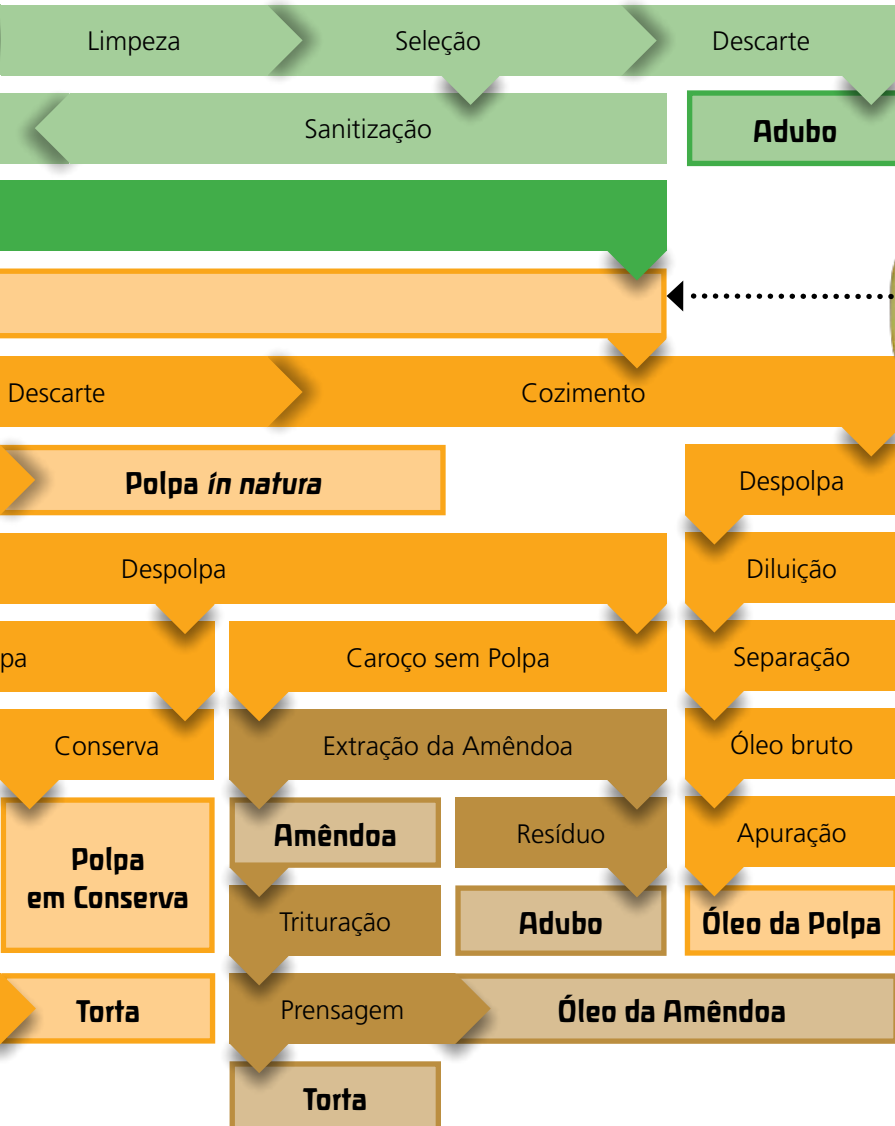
Limpeza
Seleção
Descarte
Sanitização
Adubo
Descarte
Cozimento
Polpa ín natura
Despolpa
Despolpa
Diluição
pa
Caroço sem Polpa
Separação
Conserva
Extração da Amêndoa
Óleo bruto
Polpa em Conserva
Amêndoa
Resíduo
Apuração
Trituração
Adubo
Óleo da Polpa
Torta
Prensagem
Óleo da Amêndoa
Torta